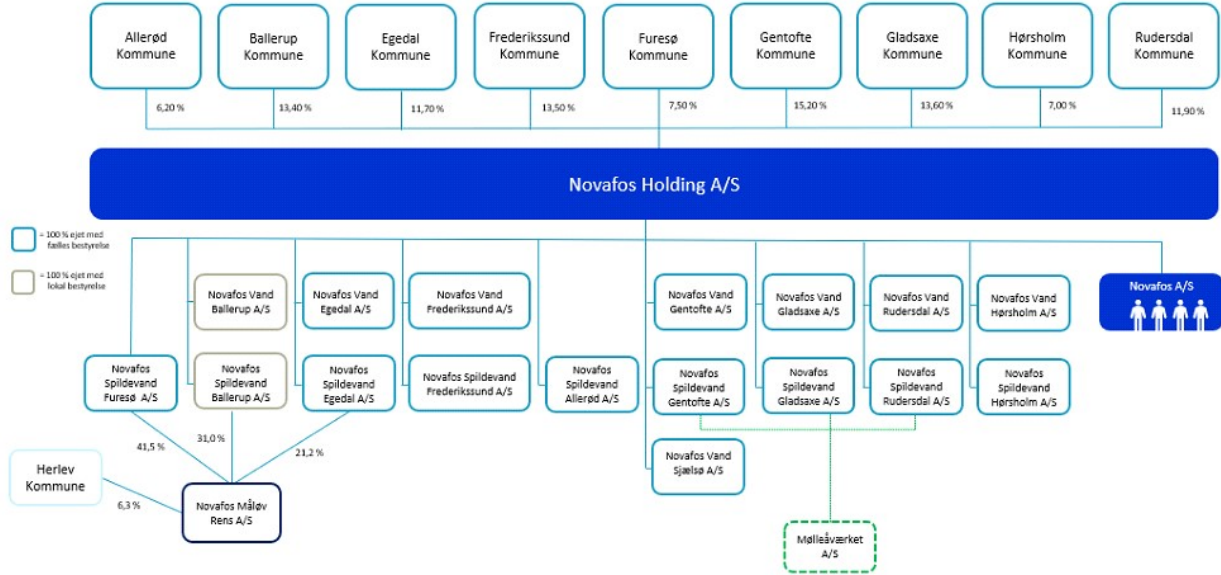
Allerød Kommune

Ballerup Kommune

Egedal Kommune

Frederikssund Kommune

Furesø Kommune

Gentofte Kommune

Gladsaxe Kommune

Hørsholm Kommune

Rudersdal Kommune

6,20 %

13,40 %

11,70 %

13,50 %

7,50 %

15,20 %

13,60 %

7,00 %

11,90 %

Novafos Holding A/S

= 100 % ejet med fælles bestyrelse

= 100 % ejet med lokal bestyrelse

Novafos Vand Ballerup A/S

Novafos Vand Egedal A/S

Novafos Vand Frederikssund A/S

Novafos Vand Gentofte A/S

Novafos Vand Gladsaxe A/S

Novafos Vand Rudersdal A/S

Novafos Vand Hørsholm A/S

Novafos A/S

Novafos Spildevand Furesø A/S

Novafos Spildevand Ballerup A/S

Novafos Spildevand Egedal A/S

Novafos Spildevand Frederikssund A/S

Novafos Spildevand Allerød A/S

Novafos Spildevand Gentofte A/S

Novafos Spildevand Gladsaxe A/S

Novafos Spildevand Rudersdal A/S

Novafos Spildevand Hørsholm A/S

41,5 %

31,0 %

21,2 %

Herlev Kommune

6,3 %

Novafos Måløv Rens A/S

Novafos Vand Sjælsø A/S

Mølleåværket A/S